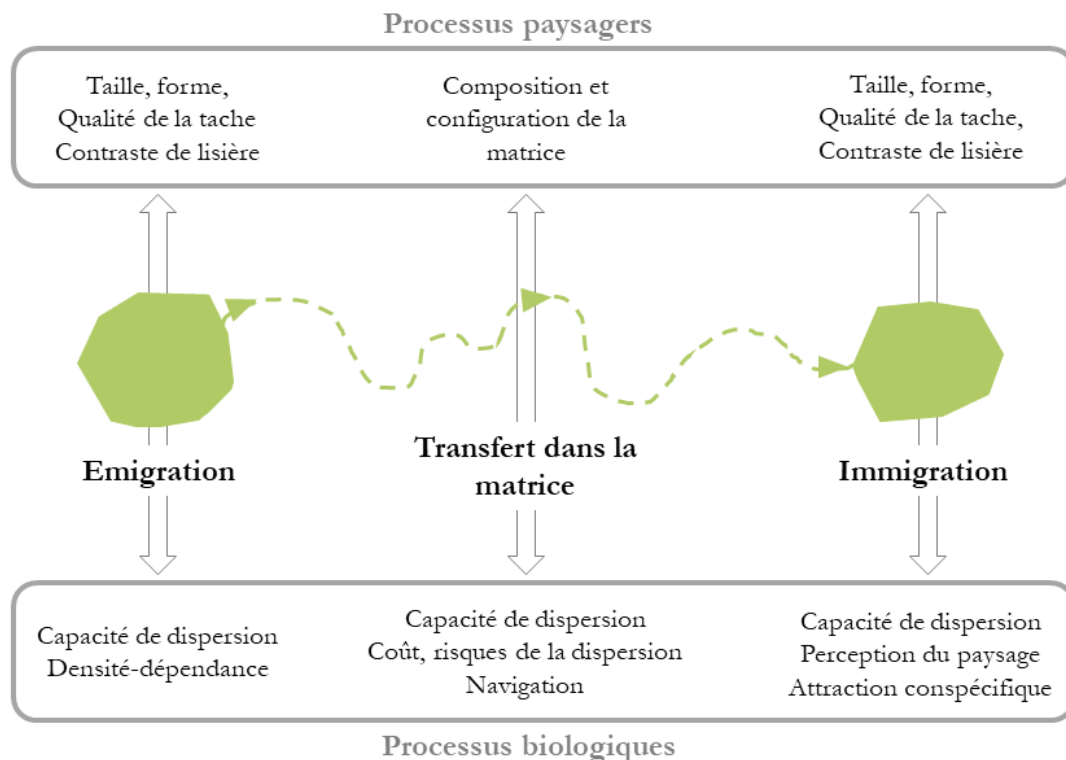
Processus paysagers

Taille, forme, Qualité de la tache Contraste de lisière

Composition et configuration de la matrice

Taille, forme, Qualité de la tache, Contraste de lisière

Emigration

Transfert dans la matrice

Immigration

Capacité de dispersion
Densité-dépendance

Capacité de dispersion
Coût, risques de la dispersion
Navigation

Capacité de dispersion
Perception du paysage
Attraction conspécifique

Processus biologiques